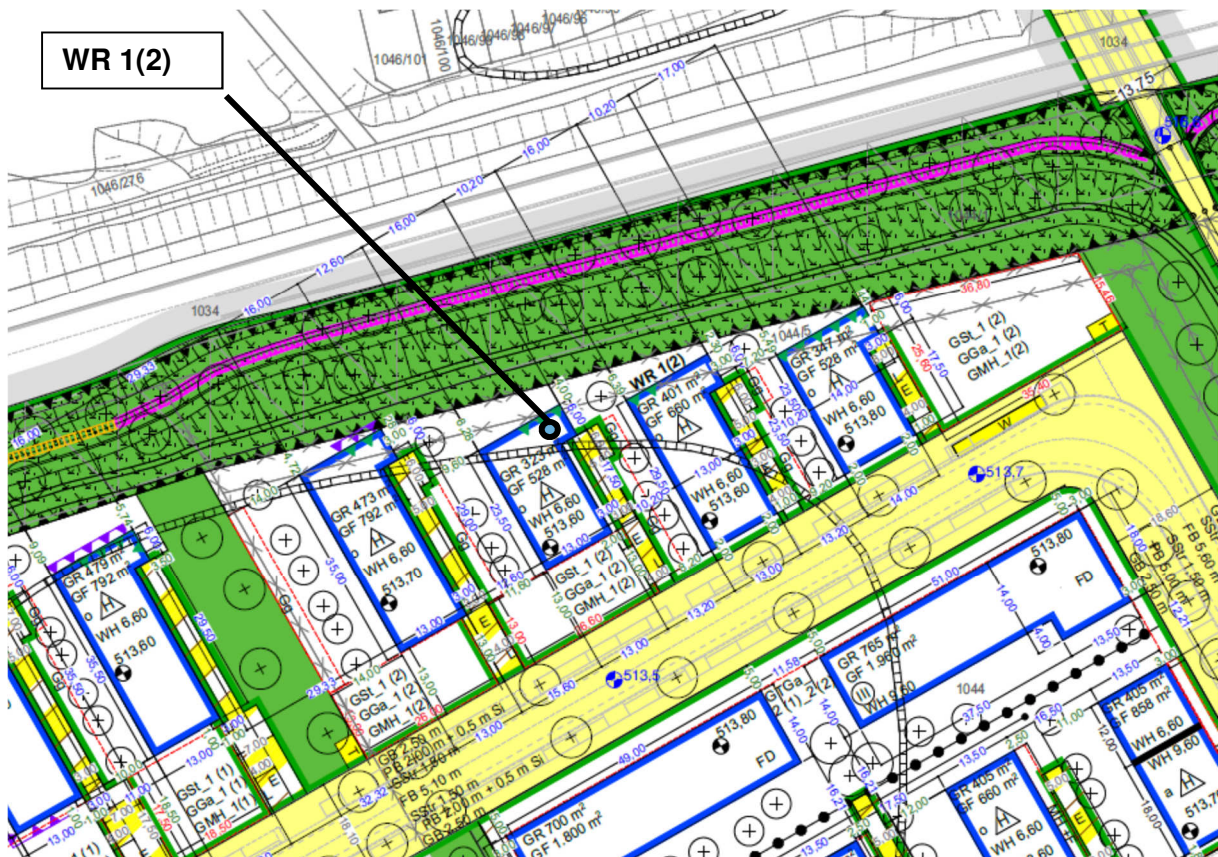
WR 1(2)

1046/100
1046/101
1046/99
1046/96
1046/276
1034
1034
13,75
17,00
10,20
16,00
10,20
16,00
12,60
16,00
29,33
16,00
36,80
15,46
GSt_1 (2)
GGa_1 (2)
GMH_1(2)
1044/5
WR 1(2)
GR 401 m²
GF 660 m²
WH 6,60
513,60
GR 347 m²
GF 528 m²
14,00
WH 6,60
513,80
GR 473 m²
GF 792 m²
o
WH 6,60
513,70
GR 324 m²
GF 528 m²
WH 6,60
513,60
GSt_1 (2)
GGa_1 (2)
GMH_1(2)
GR 479 m²
GF 792 m²
o
WH 6,60
513,60
35,00
29,50
23,50
13,00
13,20
13,00
14,00
513,7
513,80
FD
51,00
14,00
13,50
13,50
GR 765 m²
GF 1.969 m²
III
WH 9,60
1044
GR 405 m²
GF 658 m²
WH 6,60
WH 9,60
513,75
GSt_1 (2)
GGa_1 (2)
GMH_1(2)
513,5
15,60
GR 2,50 m
PB 2,00 m + 0,5 m Si
SSt 1,50 m
FB 5,10 m
SSt 1,50 m
PB 2,00 m + 0,5 m Si
GR 2,50 m
GSt_1 (1)
GGa_1 (1)
GMH_1(1)
49,00
513,80
FD
GR 700 m²
GF 1.800 m²
GR 405 m²
GF 660 m²
WH 6,60
FB 5,60 m
SSt 1,50 m
PB 5,00 m
18,60
37,50
16,50
13,50
E
W
T